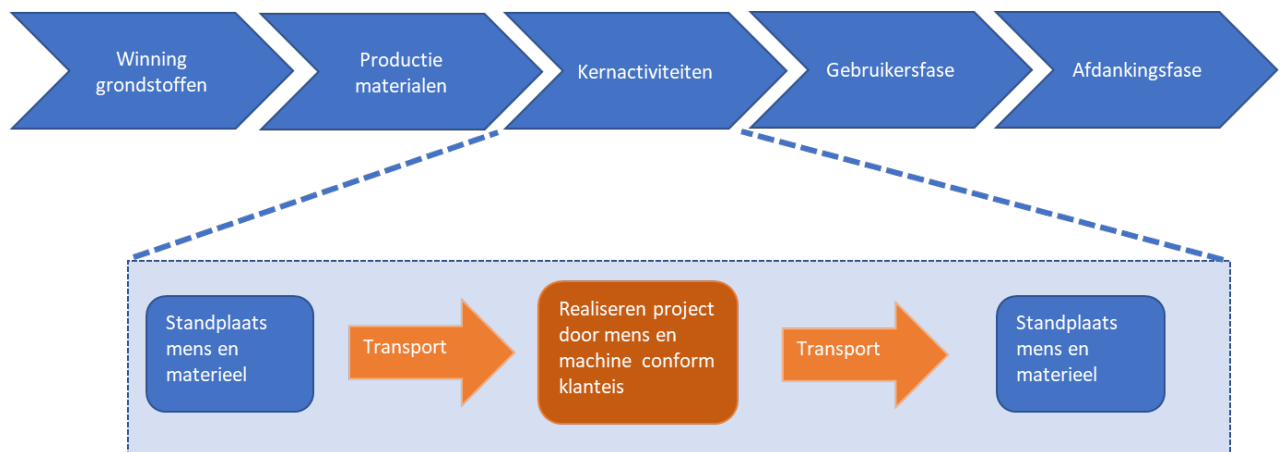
Winning grondstoffen

Productie materialen

Kernactiviteiten

Gebruikersfase

Afdankingsfase

Standplaats mens en materieel

Transport

Realiseren project door mens en machine conform klanteis

Transport

Standplaats mens en materieel